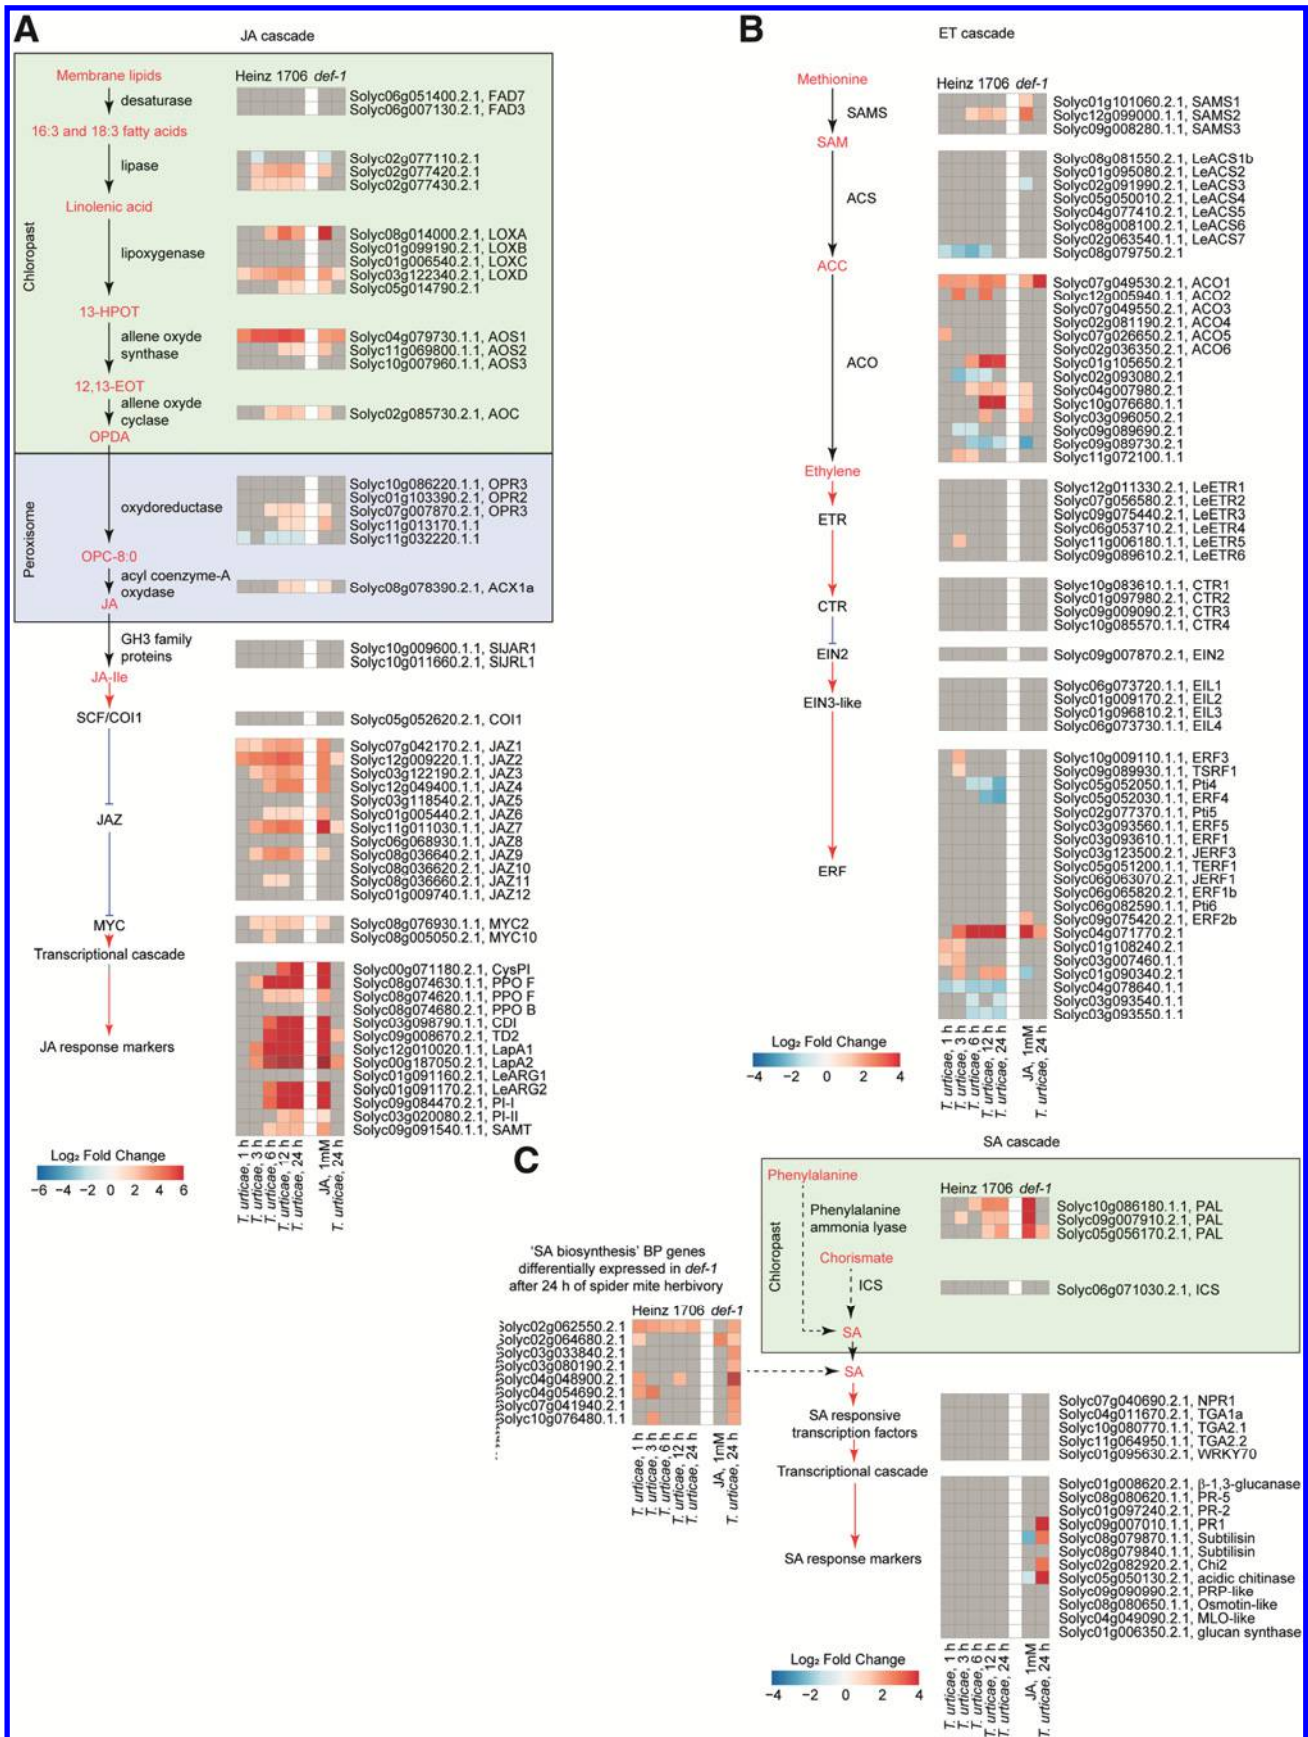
A

JA cascade

Chloropast

Membrane lipids
desaturase
16:3 and 18:3 fatty acids
lipase
Linolenic acid
lipoxygenase
13-HPOT
allene oxyde synthase
12,13-EOT
allene oxyde cyclase
OPDA

Heinz 1706 def-1

Solyc06g051400.2.1, FAD7
Solyc06g007130.2.1, FAD3
Solyc02g077110.2.1
Solyc02g077420.2.1
Solyc02g077430.2.1
Solyc08g014000.2.1, LOXA
Solyc01g099190.2.1, LOXB
Solyc01g006540.2.1, LOXC
Solyc03g122340.2.1, LOXD
Solyc05g014790.2.1
Solyc04g079730.1.1, AOS1
Solyc11g069800.1.1, AOS2
Solyc10g007960.1.1, AOS3
Solyc02g085730.2.1, AOC

Peroxisome

oxydoreductase
OPC-8:0
acyl coenzyme-A oxydase
JA

Solyc10g086220.1.1, OPR3
Solyc01g103390.2.1, OPR2
Solyc07g007870.2.1, OPR3
Solyc11g013170.1.1
Solyc11g032220.1.1
Solyc08g078390.2.1, ACX1a

GH3 family proteins
JA-Ile
SCF/COI1
JAZ
MYC
Transcriptional cascade
JA response markers

Solyc10g009600.1.1, SlJAR1
Solyc10g011660.2.1, SlJRL1
Solyc05g052620.2.1, COI1
Solyc07g042170.2.1, JAZ1
Solyc12g009220.1.1, JAZ2
Solyc03g122190.2.1, JAZ3
Solyc12g049400.1.1, JAZ4
Solyc03g118540.2.1, JAZ5
Solyc01g005440.2.1, JAZ6
Solyc11g011030.1.1, JAZ7
Solyc06g068930.1.1, JAZ8
Solyc08g036640.2.1, JAZ9
Solyc08g036620.2.1, JAZ10
Solyc08g036660.2.1, JAZ11
Solyc01g009740.1.1, JAZ12
Solyc08g076930.1.1, MYC2
Solyc08g005050.2.1, MYC10
Solyc00g071180.2.1, CysPI
Solyc08g074630.1.1, PPO F
Solyc08g074620.1.1, PPO F
Solyc08g074680.2.1, PPO B
Solyc03g098790.1.1, CDI
Solyc09g008670.2.1, TD2
Solyc12g010020.1.1, LapA1
Solyc00g187050.2.1, LapA2
Solyc01g091160.2.1, LeARG1
Solyc01g091170.2.1, LeARG2
Solyc09g084470.2.1, PI-I
Solyc03g020080.2.1, PI-II
Solyc09g091540.1.1, SAMT

Log₂ Fold Change
-6 -4 -2 0 2 4 6

T. urticae, 1 h
T. urticae, 3 h
T. urticae, 6 h
T. urticae, 12 h
T. urticae, 24 h
JA, 1mM
T. urticae, 24 h

B

ET cascade

Methionine
SAMS
SAM
ACS
ACC
ACO
Ethylene
ETR
CTR
EIN2
EIN3-like
ERF

Heinz 1706 def-1

Solyc01g101060.2.1, SAMS1
Solyc12g099000.1.1, SAMS2
Solyc09g008280.1.1, SAMS3
Solyc08g081550.2.1, LeACS1b
Solyc01g095080.2.1, LeACS2
Solyc02g091990.2.1, LeACS3
Solyc05g050010.2.1, LeACS4
Solyc04g077410.2.1, LeACS5
Solyc08g008100.2.1, LeACS6
Solyc02g063540.1.1, LeACS7
Solyc08g079750.2.1
Solyc07g049530.2.1, ACO1
Solyc12g005940.1.1, ACO2
Solyc07g049550.2.1, ACO3
Solyc02g081190.2.1, ACO4
Solyc07g026650.2.1, ACO5
Solyc02g036350.2.1, ACO6
Solyc01g105650.2.1
Solyc02g093080.2.1
Solyc04g007980.2.1
Solyc10g076680.1.1
Solyc03g096050.2.1
Solyc09g089690.2.1
Solyc09g089730.2.1
Solyc11g072100.1.1
Solyc12g011330.2.1, LeETR1
Solyc07g056580.2.1, LeETR2
Solyc09g075440.2.1, LeETR3
Solyc06g053710.2.1, LeETR4
Solyc11g006180.1.1, LeETR5
Solyc09g089610.2.1, LeETR6
Solyc10g083610.1.1, CTR1
Solyc01g097980.2.1, CTR2
Solyc09g009090.2.1, CTR3
Solyc10g085570.1.1, CTR4
Solyc09g007870.2.1, EIN2
Solyc06g073720.1.1, EIL1
Solyc01g009170.2.1, EIL2
Solyc01g096810.2.1, EIL3
Solyc06g073730.1.1, EIL4
Solyc10g009110.1.1, ERF3
Solyc09g089930.1.1, TSRF1
Solyc05g052050.1.1, Pti4
Solyc05g052030.1.1, ERF4
Solyc02g077370.1.1, Pti5
Solyc03g093560.1.1, ERF5
Solyc03g093610.1.1, ERF1
Solyc03g123500.2.1, JERF3
Solyc05g051200.1.1, TERF1
Solyc06g063070.2.1, JERF1
Solyc06g065820.2.1, ERF1b
Solyc06g082590.1.1, Pti6
Solyc09g075420.2.1, ERF2b
Solyc04g071770.2.1
Solyc01g108240.2.1
Solyc03g007460.1.1
Solyc01g090340.2.1
Solyc04g078640.1.1
Solyc03g093540.1.1
Solyc03g093550.1.1

Log₂ Fold Change
-4 -2 0 2 4

T. urticae, 1 h
T. urticae, 3 h
T. urticae, 6 h
T. urticae, 12 h
T. urticae, 24 h
JA, 1mM
T. urticae, 24 h

C

'SA biosynthesis' BP genes differentially expressed in def-1 after 24 h of spider mite herbivory

Heinz 1706 def-1

Solyc02g062550.2.1
Solyc02g064680.2.1
Solyc03g033840.2.1
Solyc03g080190.2.1
Solyc04g048900.2.1
Solyc04g054690.2.1
Solyc07g041940.2.1
Solyc10g076480.1.1

T. urticae, 1 h
T. urticae, 3 h
T. urticae, 6 h
T. urticae, 12 h
T. urticae, 24 h
JA, 1mM
T. urticae, 24 h

SA cascade

Chloropast

Phenylalanine
Phenylalanine ammonia lyase
Chorismate
ICS
SA
SA
SA responsive transcription factors
Transcriptional cascade
SA response markers

Heinz 1706 def-1

Solyc10g086180.1.1, PAL
Solyc09g007910.2.1, PAL
Solyc05g056170.2.1, PAL
Solyc06g071030.2.1, ICS
Solyc07g040690.2.1, NPR1
Solyc04g011670.2.1, TGA1a
Solyc10g080770.1.1, TGA2.1
Solyc11g064950.1.1, TGA2.2
Solyc01g095630.2.1, WRKY70
Solyc01g008620.2.1, β-1,3-glucanase
Solyc08g080620.1.1, PR-5
Solyc01g097240.2.1, PR-2
Solyc09g007010.1.1, PR1
Solyc08g079870.1.1, Subtilisin
Solyc08g079840.1.1, Subtilisin
Solyc02g082920.2.1, Chi2
Solyc05g050130.2.1, acidic chitinase
Solyc09g090990.2.1, PRP-like
Solyc08g080650.1.1, Osmotin-like
Solyc04g049090.2.1, MLO-like
Solyc01g006350.2.1, glucan synthase

Log₂ Fold Change
-4 -2 0 2 4

T. urticae, 1 h
T. urticae, 3 h
T. urticae, 6 h
T. urticae, 12 h
T. urticae, 24 h
JA, 1mM
T. urticae, 24 h